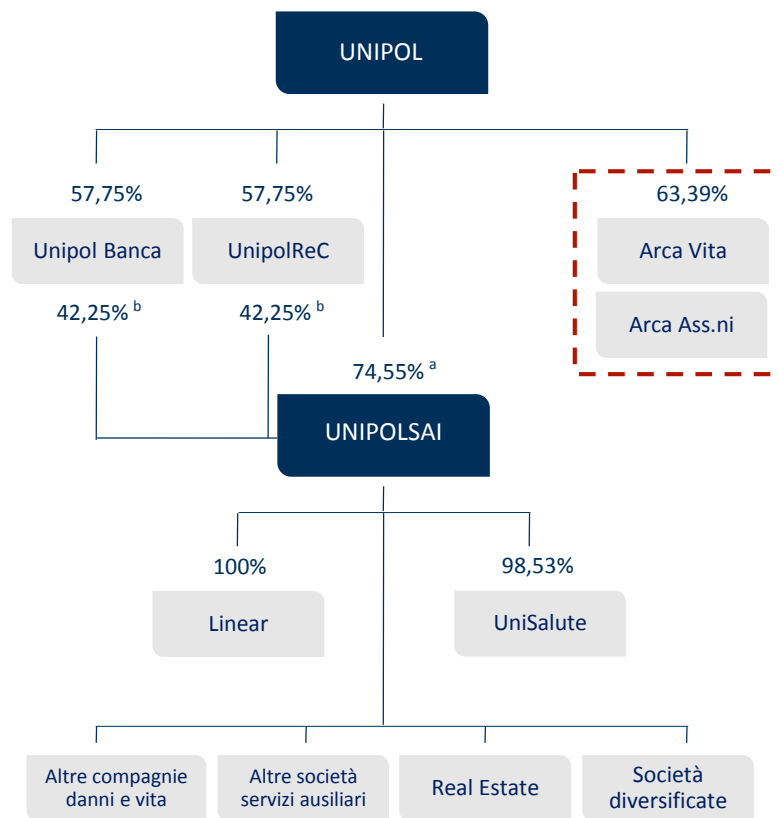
UNIPOL

57,75%

Unipol Banca

42,25% $^{b}$

57,75%

UnipolReC

42,25% $^{b}$

63,39%

Arca Vita

Arca Ass.ni

74,55% $^{a}$

UNIPOLSAI

100%

Linear

98,53%

UniSalute

Altre compagnie danni e vita

Altre società servizi ausiliari

Real Estate

Società diversificate